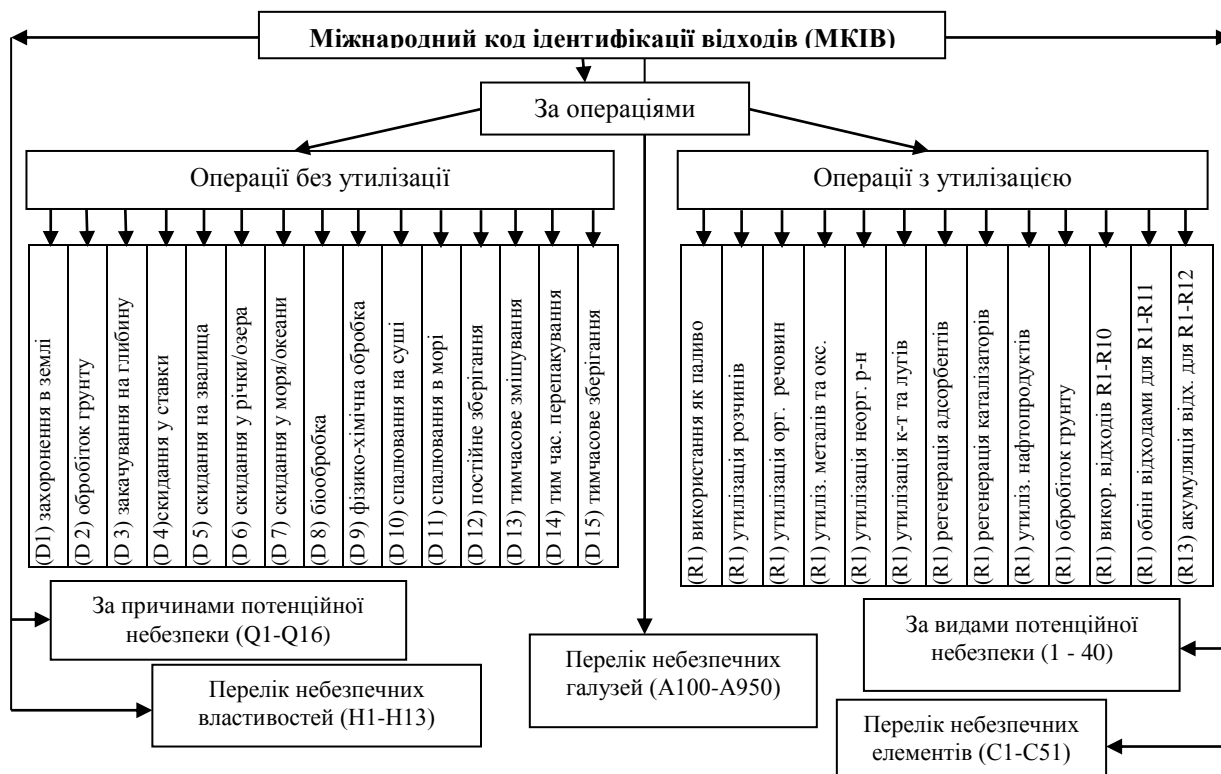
Міжнародний код ідентифікації відходів (МКІВ)

За операціями

Операції без утилізації

(D1) захоронення в землі
(D 2) обробіток грунту
(D 3) закачування на глибину
(D 4)скидання у ставки
(D 5) скидання на звалища
(D 6) скидання у річки/озера
(D 7) скидання у моря/океани
(D 8) біообробка
(D 9) фізико-хімічна обробка
(D 10) спалювання на суші
(D 11) спалювання в морі
(D 12) постійне зберігання
(D 13) тимчасове змішування
(D 14) тим час. перепакування
(D 15) тимчасове зберігання

Операції з утилізацією

(R1) використання як паливо
(R1) утилізація розчинів
(R1) утилізація орг. речовин
(R1) утиліз. металів та окс.
(R1) утилізація неорг. р-н
(R1) утилізація к-т та лугів
(R1) регенерація адсорбентів
(R1) регенерація каталізаторів
(R1) утиліз. нафтопродуктів
(R1) обробіток грунту
(R1) викор. відходів R1-R10
(R1) обмін відходами для R1-R11
(R13) акумуляція відх. для R1-R12

За причинами потенційної небезпеки (Q1-Q16)

Перелік небезпечних властивостей (H1-H13)

Перелік небезпечних галузей (A100-A950)

За видами потенційної небезпеки (1 - 40)

Перелік небезпечних елементів (C1-C51)